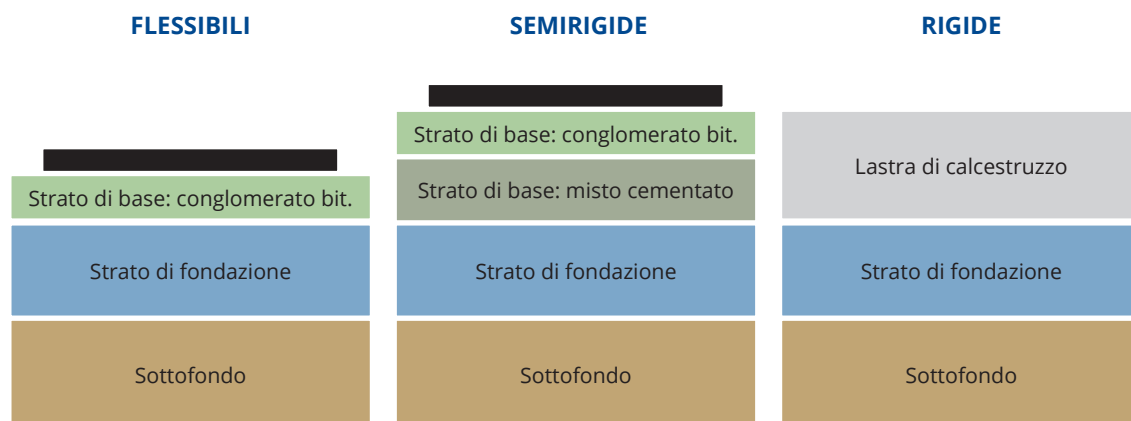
FLESSIBILI

Strato di base: conglomerato bit.

Strato di fondazione

Sottofondo

SEMIRIGIDE

Strato di base: conglomerato bit.

Strato di base: misto cementato

Strato di fondazione

Sottofondo

RIGIDE

Lastra di calcestruzzo

Strato di fondazione

Sottofondo